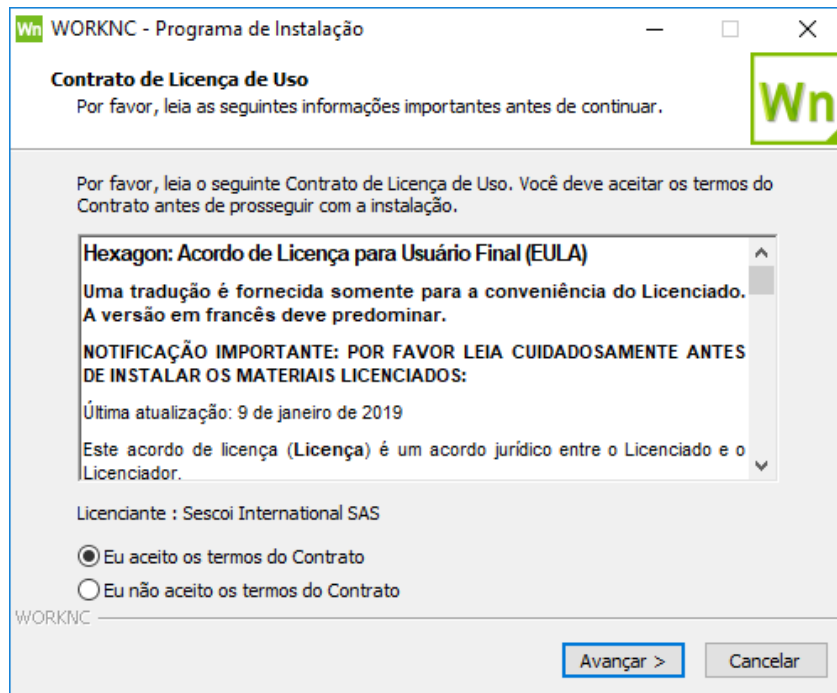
Wn WORKNC - Programa de Instalação

Contrato de Licença de Uso
Por favor, leia as seguintes informações importantes antes de continuar.

Wn

Por favor, leia o seguinte Contrato de Licença de Uso. Você deve aceitar os termos do Contrato antes de prosseguir com a instalação.

Hexagon: Acordo de Licença para Usuário Final (EULA)

Uma tradução é fornecida somente para a conveniência do Licenciado. A versão em francês deve predominar.

NOTIFICAÇÃO IMPORTANTE: POR FAVOR LEIA CUIDADOSAMENTE ANTES DE INSTALAR OS MATERIAIS LICENCIADOS:

Última atualização: 9 de janeiro de 2019

Este acordo de licença (Licença) é um acordo jurídico entre o Licenciado e o Licenciador.

Licenciante : Sescoi International SAS

Eu aceito os termos do Contrato

Eu não aceito os termos do Contrato

WORKNC

Avançar >

Cancelar